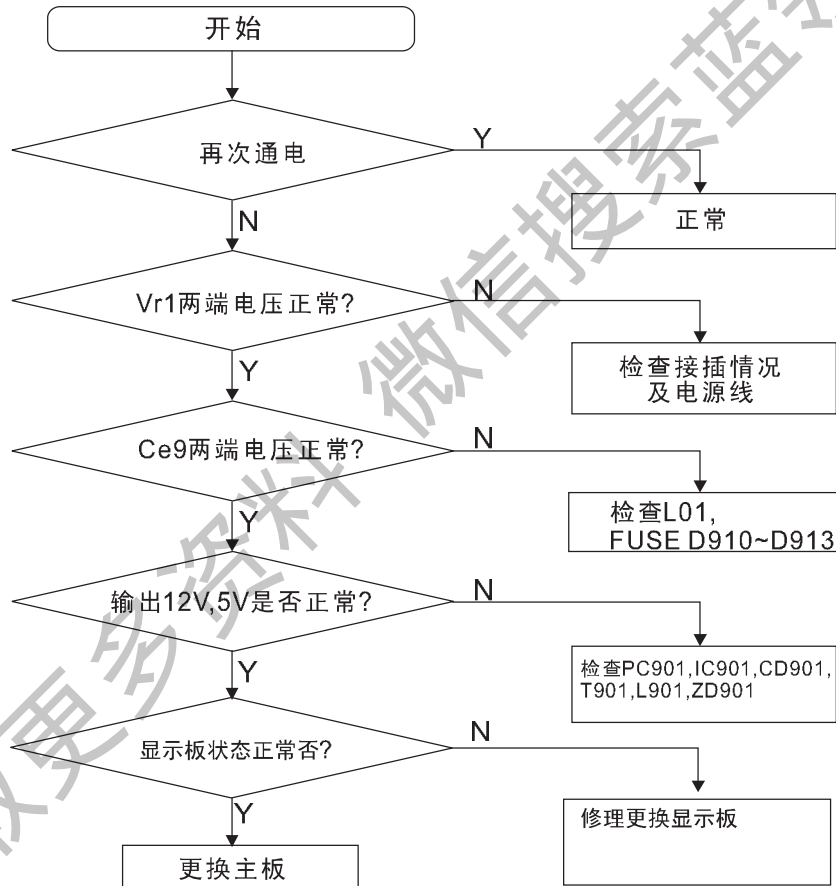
开始

再次通电

Y

正常

N

Vr1两端电压正常?

N

检查接插情况
及电源线

Y

Ce9两端电压正常?

N

检查L01,
FUSE D910~D913

Y

输出12V,5V是否正常?

N

检查PC901,IC901,CD901,
T901,L901,ZD901

Y

显示板状态正常否?

N

修理更换显示板

Y

更换主板

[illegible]更多资料 微信搜索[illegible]